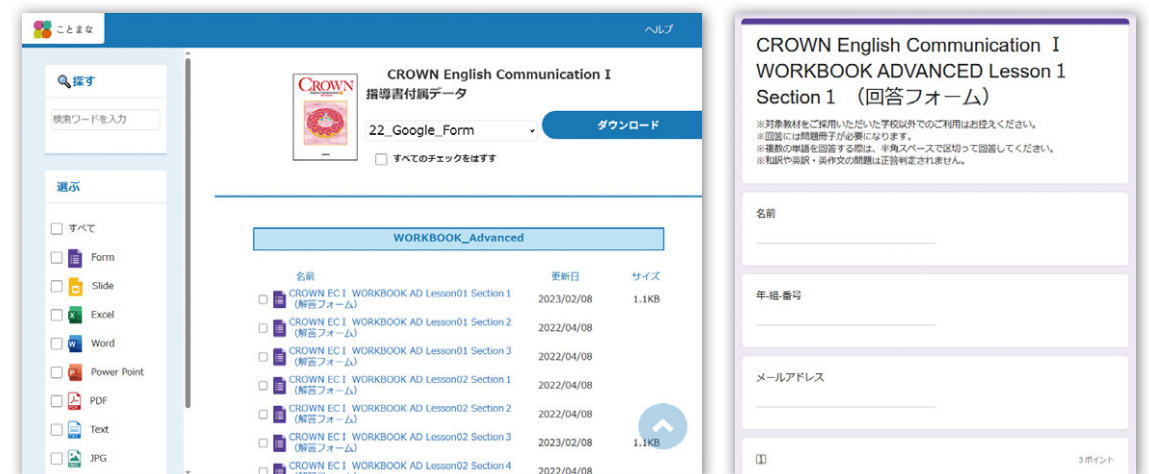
ことまな

ヘルプ

探す

検索ワードを入力

選ぶ

すべて

Form

Slide

Excel

Word

Power Point

PDF

Text

JPG

CROWN

CROWN English Communication Ⅰ
指導書付属データ

22_Google_Form

ダウンロード

すべてのチェックをはずす

WORKBOOK_Advanced

| 名前 | 更新日 | サイズ |
|---|---|---|
| CROWN ECⅠ WORKBOOK AD Lesson01 Section 1（解答フォーム） | 2023/02/08 | 1.1KB |
| CROWN ECⅠ WORKBOOK AD Lesson01 Section 2（解答フォーム） | 2022/04/08 | |
| CROWN ECⅠ WORKBOOK AD Lesson01 Section 3（解答フォーム） | 2022/04/08 | |
| CROWN ECⅠ WORKBOOK AD Lesson02 Section 1（解答フォーム） | 2022/04/08 | |
| CROWN ECⅠ WORKBOOK AD Lesson02 Section 2（解答フォーム） | 2022/04/08 | |
| CROWN ECⅠ WORKBOOK AD Lesson02 Section 3（解答フォーム） | 2023/02/08 | 1.1KB |
| CROWN ECⅠ WORKBOOK AD Lesson02 Section 4（解答フォーム） | 2022/04/08 | |

CROWN English Communication Ⅰ WORKBOOK ADVANCED Lesson 1 Section 1 （回答フォーム）

※対象教材をご採用いただいた学校以外でのご利用はお控えください。
※回答には問題冊子が必要になります。
※複数の単語を回答する際は、半角スペースで区切って回答してください。
※和訳や英訳・英作文の問題は正答判定されません。

名前

年-組-番号

メールアドレス

1

3ポイント